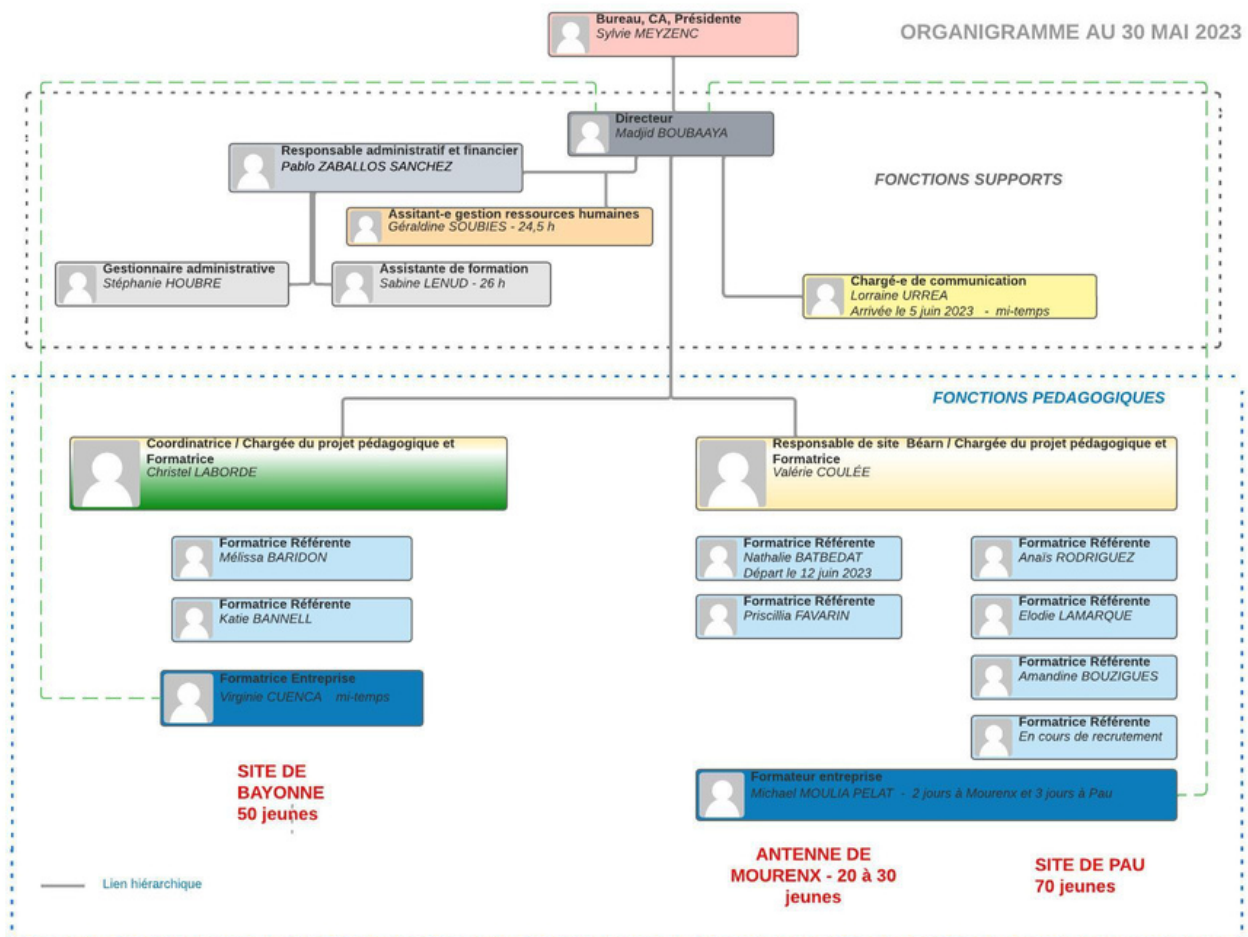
ORGANIGRAMME AU 30 MAI 2023

Bureau, CA, Présidente
Sylvie MEYZENC

Directeur
Madjid BOUBAAYA

Responsable administratif et financier
Pablo ZABALLOS SANCHEZ

FONCTIONS SUPPORTS

Assitant-e gestion ressources humaines
Géraldine SOUBIES - 24,5 h

Gestionnaire administrative
Stéphanie HOUBRE

Assistante de formation
Sabine LENUD - 26 h

Chargé-e de communication
Lorraine URREA
Arrivée le 5 juin 2023 - mi-temps

FONCTIONS PEDAGOGIQUES

Coordinatrice / Chargée du projet pédagogique et Formatrice
Christel LABORDE

Responsable de site Béarn / Chargée du projet pédagogique et Formatrice
Valérie COULÉE

Formatrice Référente
Mélissa BARIDON

Formatrice Référente
Katie BANNELL

Formatrice Entreprise
Virginie CUENCA mi-temps

Formatrice Référente
Nathalie BATBEDAT
Départ le 12 juin 2023

Formatrice Référente
Priscillia FAVARIN

Formatrice Référente
Anaïs RODRIGUEZ

Formatrice Référente
Elodie LAMARQUE

Formatrice Référente
Amandine BOUZIGUES

Formatrice Référente
En cours de recrutement

Formateur entreprise
Michael MOULIA PELAT - 2 jours à Mourenx et 3 jours à Pau

SITE DE BAYONNE
50 jeunes

Lien hiérarchique

ANTENNE DE MOURENX - 20 à 30 jeunes

SITE DE PAU
70 jeunes